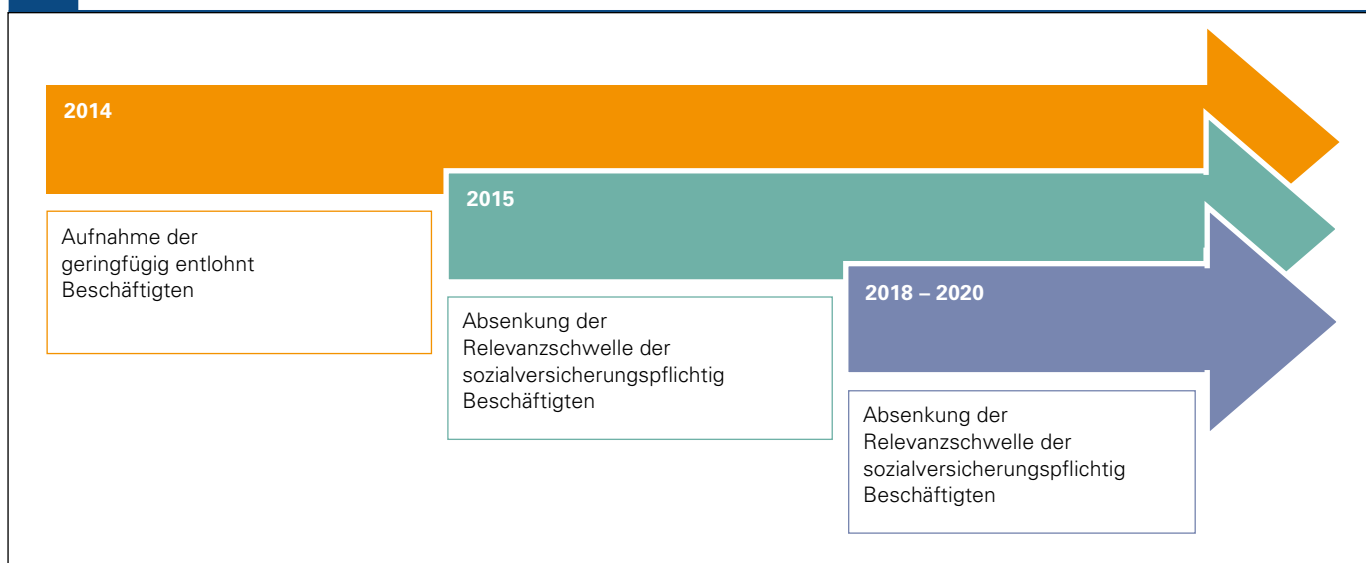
2014

Aufnahme der geringfügig entlohnt Beschäftigten

2015

Absenkung der Relevanzschwelle der sozialversicherungspflichtig Beschäftigten

2018 – 2020

Absenkung der Relevanzschwelle der sozialversicherungspflichtig Beschäftigten